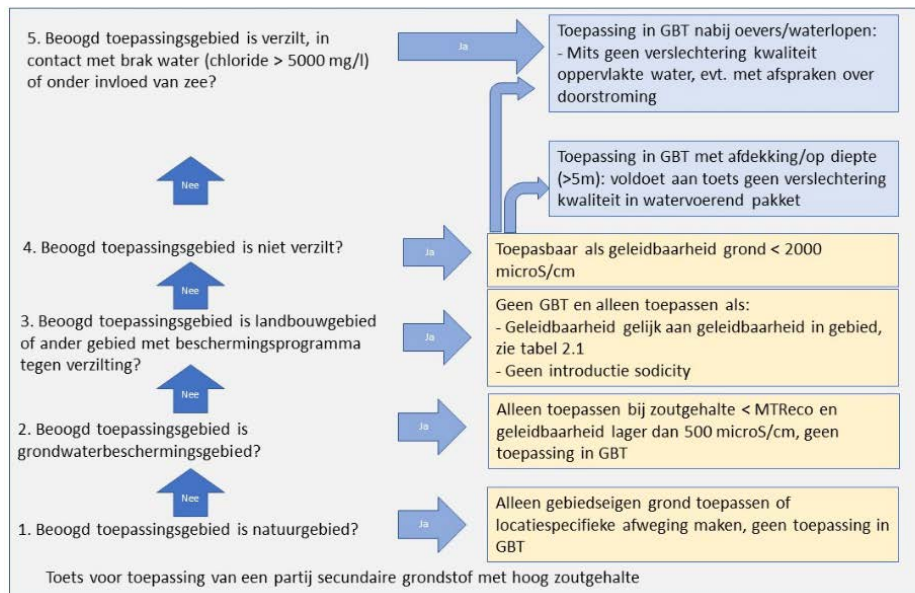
5. Beoogd toepassingsgebied is verzilt, in contact met brak water (chloride > 5000 mg/l) of onder invloed van zee?

Ja

Toepassing in GBT nabij oevers/waterlopen:
- Mits geen verslechtering kwaliteit oppervlakte water, evt. met afspraken over doorstroming

Toepassing in GBT met afdekking/op diepte (>5m): voldoet aan toets geen verslechtering kwaliteit in watervoerend pakket

Nee

4. Beoogd toepassingsgebied is niet verzilt?

Ja

Toepasbaar als geleidbaarheid grond < 2000 microS/cm

Nee

3. Beoogd toepassingsgebied is landbouwgebied of ander gebied met beschermingsprogramma tegen verzilting?

Ja

Geen GBT en alleen toepassen als:
- Geleidbaarheid gelijk aan geleidbaarheid in gebied, zie tabel 2.1
- Geen introductie sodicity

Nee

2. Beoogd toepassingsgebied is grondwaterbeschermingsgebied?

Ja

Alleen toepassen bij zoutgehalte < MTReco en geleidbaarheid lager dan 500 microS/cm, geen toepassing in GBT

Nee

1. Beoogd toepassingsgebied is natuurgebied?

Ja

Alleen gebiedseigen grond toepassen of locatiespecifieke afweging maken, geen toepassing in GBT

Toets voor toepassing van een partij secundaire grondstof met hoog zoutgehalte